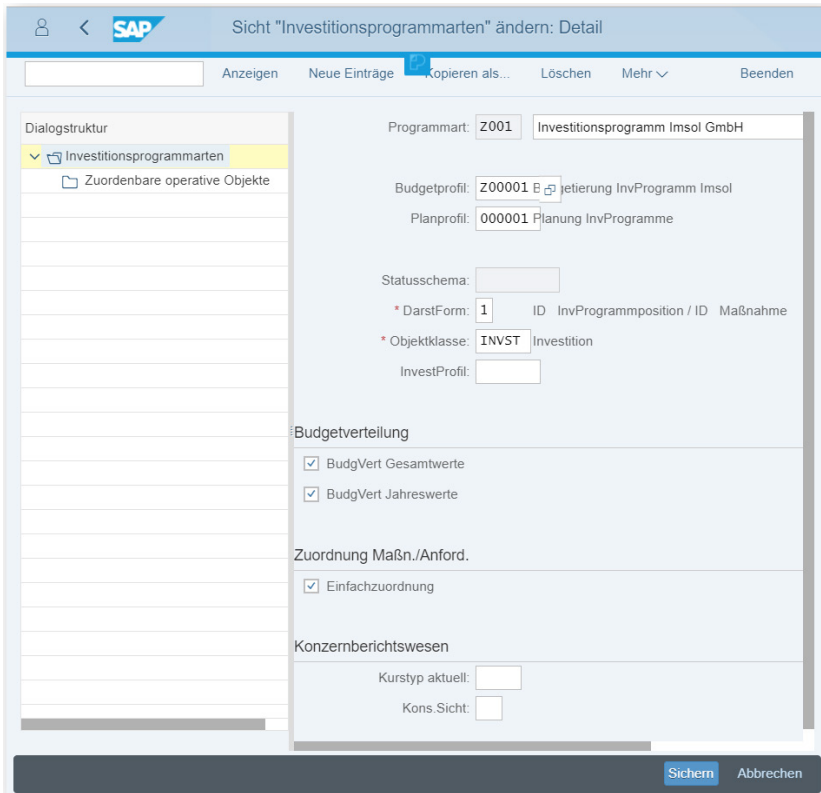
SAP Sicht "Investitionsprogrammarten" ändern: Detail

Anzeigen Neue Einträge Kopieren als... Löschen Mehr Beenden

Dialogstruktur
Investitionsprogrammarten
Zuordenbare operative Objekte

Programmart: Z001 Investitionsprogramm Imsol GmbH

Budgetprofil: Z00001 B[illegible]getierung InvProgramm Imsol
Planprofil: 000001 Planung InvProgramme

Statusschema:
* DarstForm: 1 ID InvProgrammposition / ID Maßnahme
* Objektklasse: INVST Investition
InvestProfil:

Budgetverteilung
BudgVert Gesamtwerte
BudgVert Jahreswerte

Zuordnung Maßn./Anford.
Einfachzuordnung

Konzernberichtswesen
Kurstyp aktuell:
Kons.Sicht:

Sichern Abbrechen